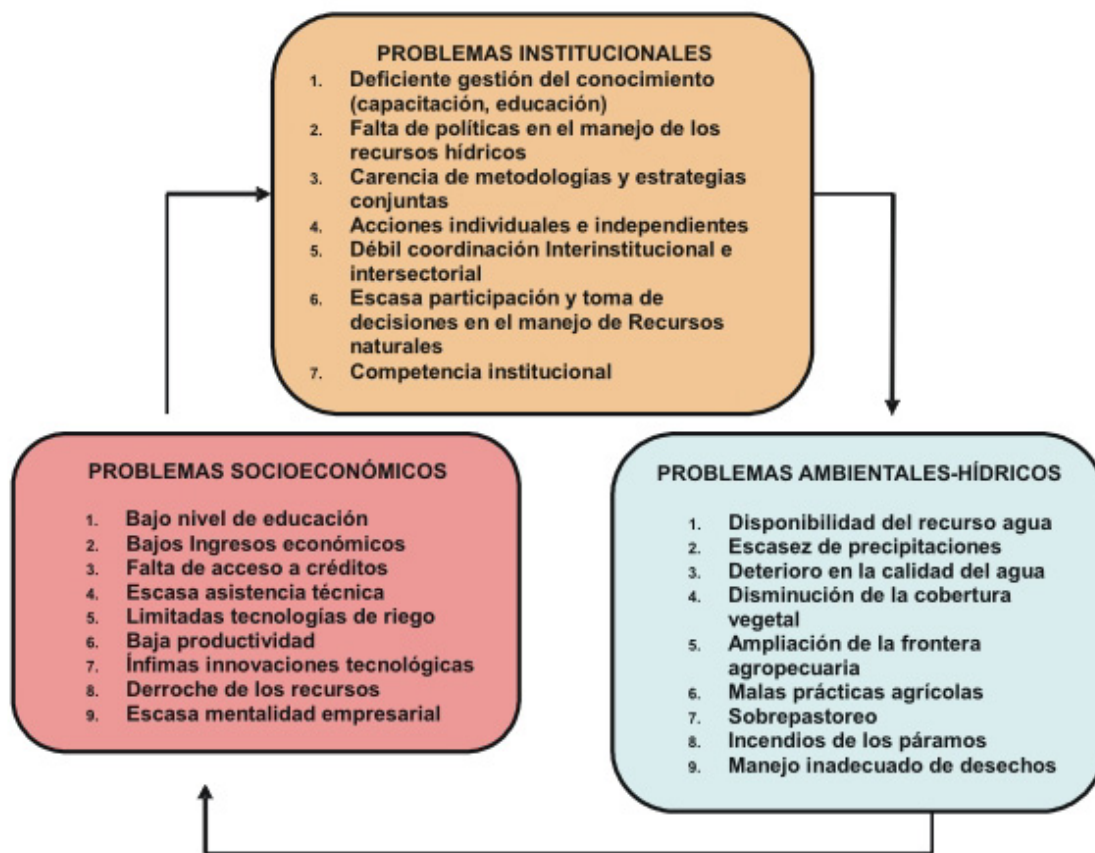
PROBLEMAS INSTITUCIONALES
1. Deficiente gestión del conocimiento (capacitación, educación)
2. Falta de políticas en el manejo de los recursos hídricos
3. Carencia de metodologías y estrategias conjuntas
4. Acciones individuales e independientes
5. Débil coordinación Interinstitucional e intersectorial
6. Escasa participación y toma de decisiones en el manejo de Recursos naturales
7. Competencia institucional

PROBLEMAS SOCIOECONÓMICOS
1. Bajo nivel de educación
2. Bajos Ingresos económicos
3. Falta de acceso a créditos
4. Escasa asistencia técnica
5. Limitadas tecnologías de riego
6. Baja productividad
7. Ínfimas innovaciones tecnológicas
8. Derroche de los recursos
9. Escasa mentalidad empresarial

PROBLEMAS AMBIENTALES-HÍDRICOS
1. Disponibilidad del recurso agua
2. Escasez de precipitaciones
3. Deterioro en la calidad del agua
4. Disminución de la cobertura vegetal
5. Ampliación de la frontera agropecuaria
6. Malas prácticas agrícolas
7. Sobrepastoreo
8. Incendios de los páramos
9. Manejo inadecuado de desechos